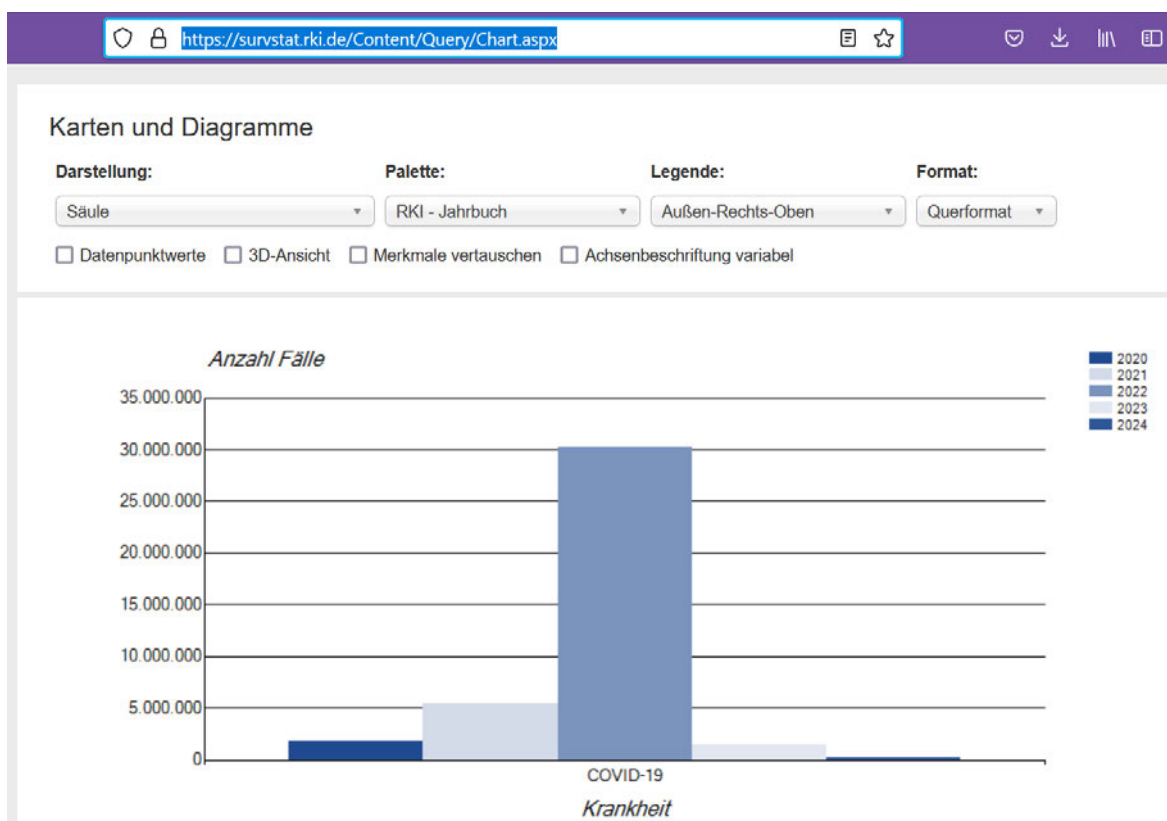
https://survstat.rki.de/Content/Query/Chart.aspx

Karten und Diagramme

Darstellung: Säule
Palette: RKI - Jahrbuch
Legende: Außen-Rechts-Oben
Format: Querformat

Datenpunktwerte
3D-Ansicht
Merkmale vertauschen
Achsenbeschriftung variabel

Anzahl Fälle

35.000.000
30.000.000
25.000.000
20.000.000
15.000.000
10.000.000
5.000.000
0

COVID-19

Krankheit

2020
2021
2022
2023
2024